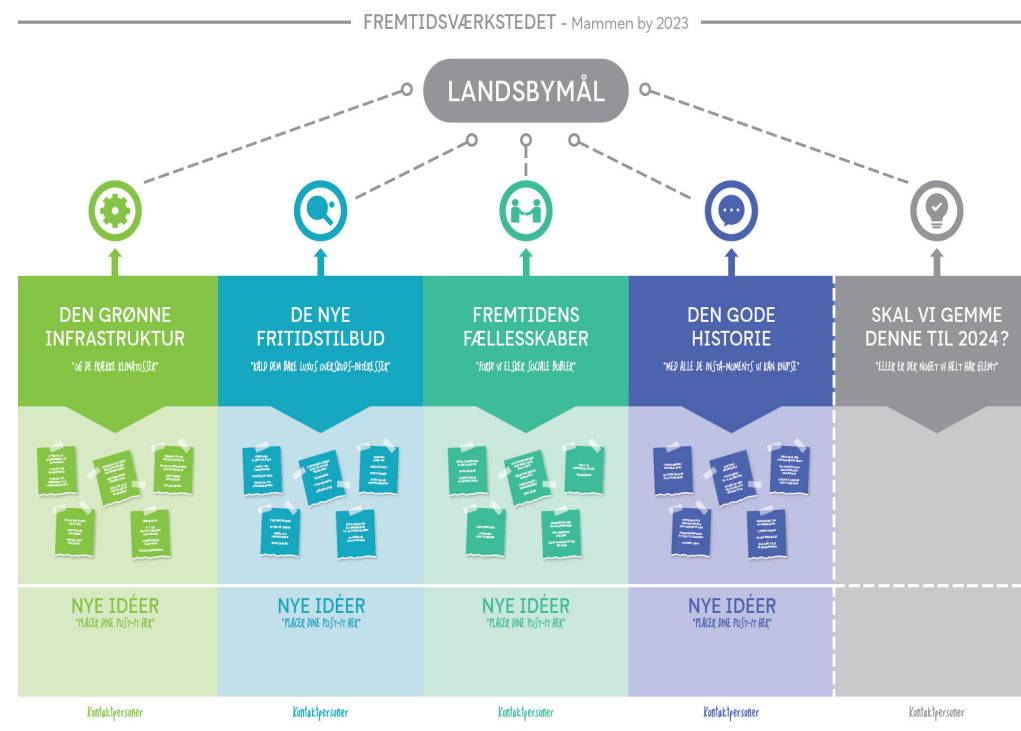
FREMTIDSVÆRKSTEDET - Mammen by 2023

LANDSBYMÅL

DEN GRØNNE INFRASTRUKTUR
"OG DE FRÆKKE KLIMATOSSER"

DE NYE FRITIDSTILBUD
"KALD DEM BARE LUXUS OVERSKUDS-INTERESSER"

FREMTIDENS FÆLLESSKABER
"FORDI VI ELSKER SOCIALE BOBLER"

DEN GODE HISTORIE
"MED ALLE DE INSTA-MOMENTS VI KAN KNIPSE"

SKAL VI GEMME DENNE TIL 2024?
"ELLER ER DER NOGET VI HELT HAR GLEMT"

NYE IDÉER
"PLACER DINE POST-IT HER"

NYE IDÉER
"PLACER DINE POST-IT HER"

NYE IDÉER
"PLACER DINE POST-IT HER"

NYE IDÉER
"PLACER DINE POST-IT HER"

Kontaktpersoner

Kontaktpersoner

Kontaktpersoner

Kontaktpersoner

Kontaktpersoner